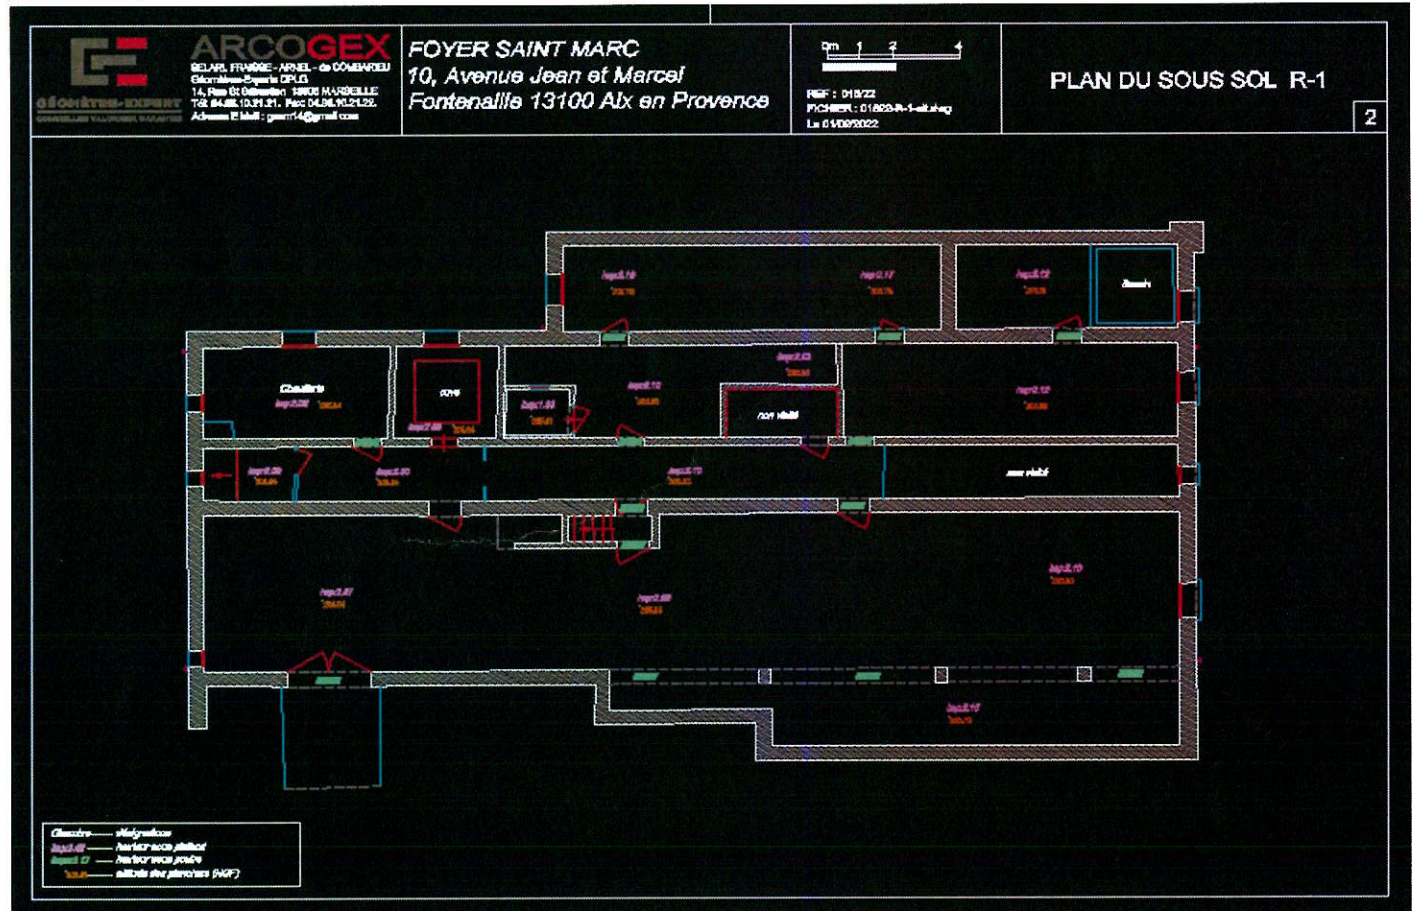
ARCOGEX
SELARL FRAISSE - ARNEL - de COMBAREU
Géomètres-Experts DPLG
14, Rue St Sébastien 13006 MARSEILLE
Tél 04.91.10.21.21. Fax 04.91.10.21.22.
Adresse E Mail : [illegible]@gmail.com

GÉOMÈTRE-EXPERT

FOYER SAINT MARC
10, Avenue Jean et Marcel Fontenaille 13100 Aix en Provence

0m 1 2 4
REF : 018/22
FICHIER : 01822-R-1-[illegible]
Le 01/09/2022

PLAN DU SOUS SOL R-1

2

hsp:3.19
hsp:3.17
hsp:3.13
Bassin
Chaufferie
hsp:2.02
cuve
hsp:2.68
hsp:1.84
hsp:2.12
hsp:2.23
non visité
hsp:2.12
hsp:2.09
hsp:2.50
hsp:2.15
non visité
hsp:2.87
hsp:2.68
hsp:2.10
hsp:2.15

Chambre —— désignation
hsp:2.48 —— hauteur sous plafond
hsp:2.17 —— hauteur sous poutre
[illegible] —— altitude des planchers (NGF)